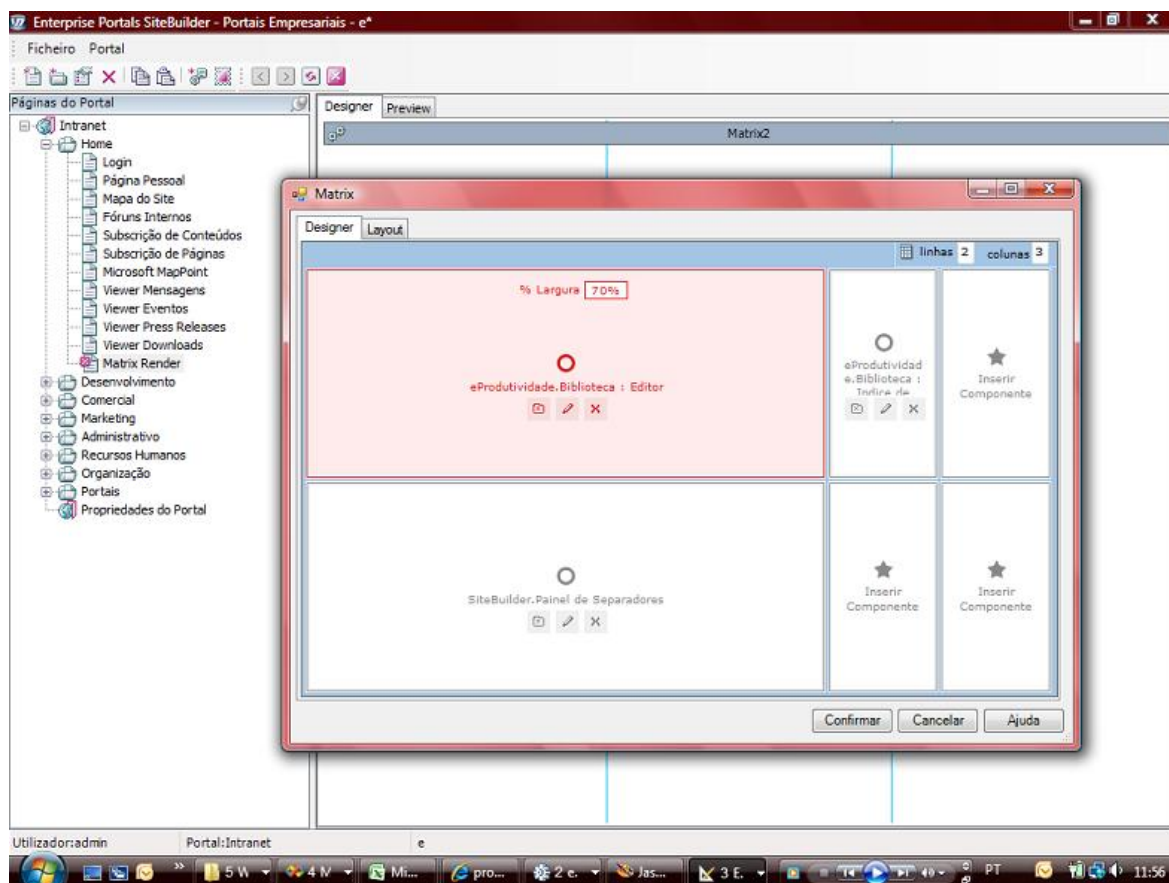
Enterprise Portals SiteBuilder - Portais Empresariais - e*

Ficheiro Portal

Páginas do Portal

Intranet
Home
Login
Página Pessoal
Mapa do Site
Fóruns Internos
Subscrição de Conteúdos
Subscrição de Páginas
Microsoft MapPoint
Viewer Mensagens
Viewer Eventos
Viewer Press Releases
Viewer Downloads
Matrix Render
Desenvolvimento
Comercial
Marketing
Administrativo
Recursos Humanos
Organização
Portais
Propriedades do Portal

Designer Preview

Matrix2

Matrix

Designer Layout

linhas 2 colunas 3

% Largura 70%

eProdutividade.Biblioteca : Editor

eProdutividade.Biblioteca : Indice de

Inserir Componente

SiteBuilder.Painel de Separadores

Inserir Componente

Inserir Componente

Confirmar Cancelar Ajuda

Utilizador:admin Portal:Intranet e

5 W 4 M Mi... pro... 2 e. Jas... 3 E. PT 11:56